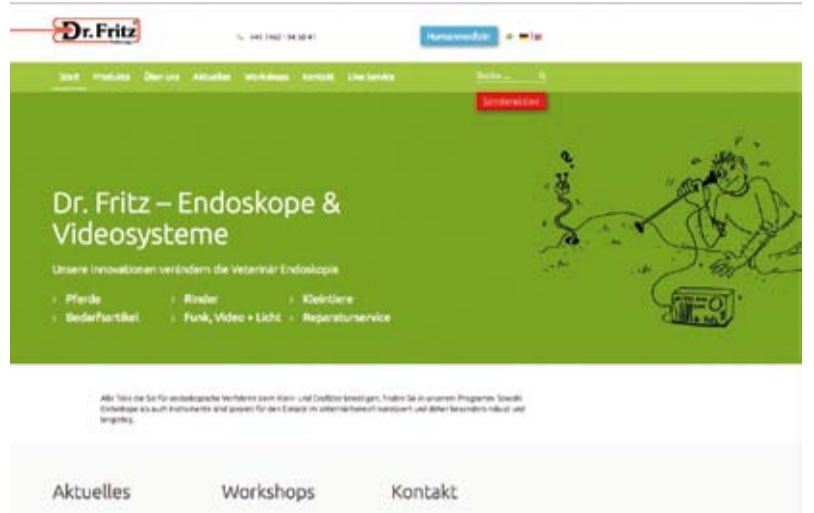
Dr. Fritz

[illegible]

Humanmedizin

Start Produkte Über uns Aktuelles Workshops Kontakt Live Service

Suche ...

Sonderaktion

Dr. Fritz – Endoskope & Videosysteme

Unsere Innovationen verändern die Veterinär Endoskopie

Pferde
Rinder
Kleintiere
Bedarfsartikel
Funk, Video + Licht
Reparaturservice

Alle Teile die Sie für endoskopische Verfahren beim Klein- und Großtier benötigen, finden Sie in unserem Programm. Sowohl Endoskope als auch Instrumente sind speziell für den Einsatz im Veterinärbereich konzipiert und daher besonders robust und langlebig.

Aktuelles

Workshops

Kontakt